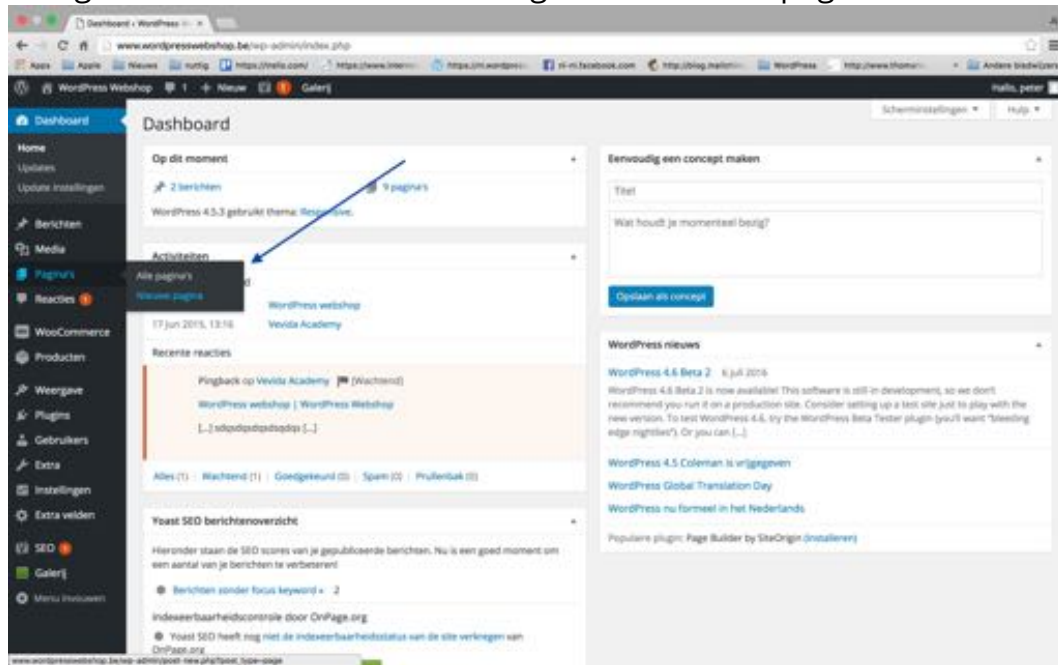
Dashboard ‹ WordPress

www.wordpresswebshop.be/wp-admin/index.php

Apps Apple Nieuws nuttig https://trello.com/ https://www.intern https://m.wordpress nl-nl.facebook.com http://blog.mailchim WordPress http://www.thomas Andere bladwijzers

WordPress Webshop 1 + Nieuw 1 Galerij Hallo, peter

Dashboard
Home
Updates
Update instellingen
Berichten
Media
Pagina's
Reacties 1
WooCommerce
Producten
Weergave
Plugins
Gebruikers
Extra
Instellingen
Extra velden
SEO
Galerij
Menu invouwen

Alle pagina's
Nieuwe pagina

Dashboard

Scherminstellingen ▾ Hulp ▾

Op dit moment
2 berichten 9 pagina's
WordPress 4.5.3 gebruikt thema: Responsive.

Activiteiten
WordPress webshop
17 Jun 2015, 13:16 Vevida Academy
Recente reacties
Pingback op Vevida Academy [Wachtend]
WordPress webshop | WordPress Webshop
[...] sdqsdqsdqsdsqdqs [...]
Alles (1) | Wachtend (1) | Goedgekeurd (0) | Spam (0) | Prullenbak (0)

Yoast SEO berichtenoverzicht
Hieronder staan de SEO scores van je gepubliceerde berichten. Nu is een goed moment om een aantal van je berichten te verbeteren!
Berichten zonder focus keyword » 2
Indexeerbaarheidscontrole door OnPage.org
Yoast SEO heeft nog niet de indexeerbaarheidsstatus van de site verkregen van OnPage.org

Eenvoudig een concept maken
Titel
Wat houdt je momenteel bezig?
Opslaan als concept

WordPress nieuws
WordPress 4.6 Beta 2 6 juli 2016
WordPress 4.6 Beta 2 is now available! This software is still in development, so we don't recommend you run it on a production site. Consider setting up a test site just to play with the new version. To test WordPress 4.6, try the WordPress Beta Tester plugin (you'll want "bleeding edge nightlies"). Or you can [...]
WordPress 4.5 Coleman is vrijgegeven
WordPress Global Translation Day
WordPress nu formeel in het Nederlands
Populaire plugin: Page Builder by SiteOrigin (Installeren)

www.wordpresswebshop.be/wp-admin/post-new.php?post_type=page